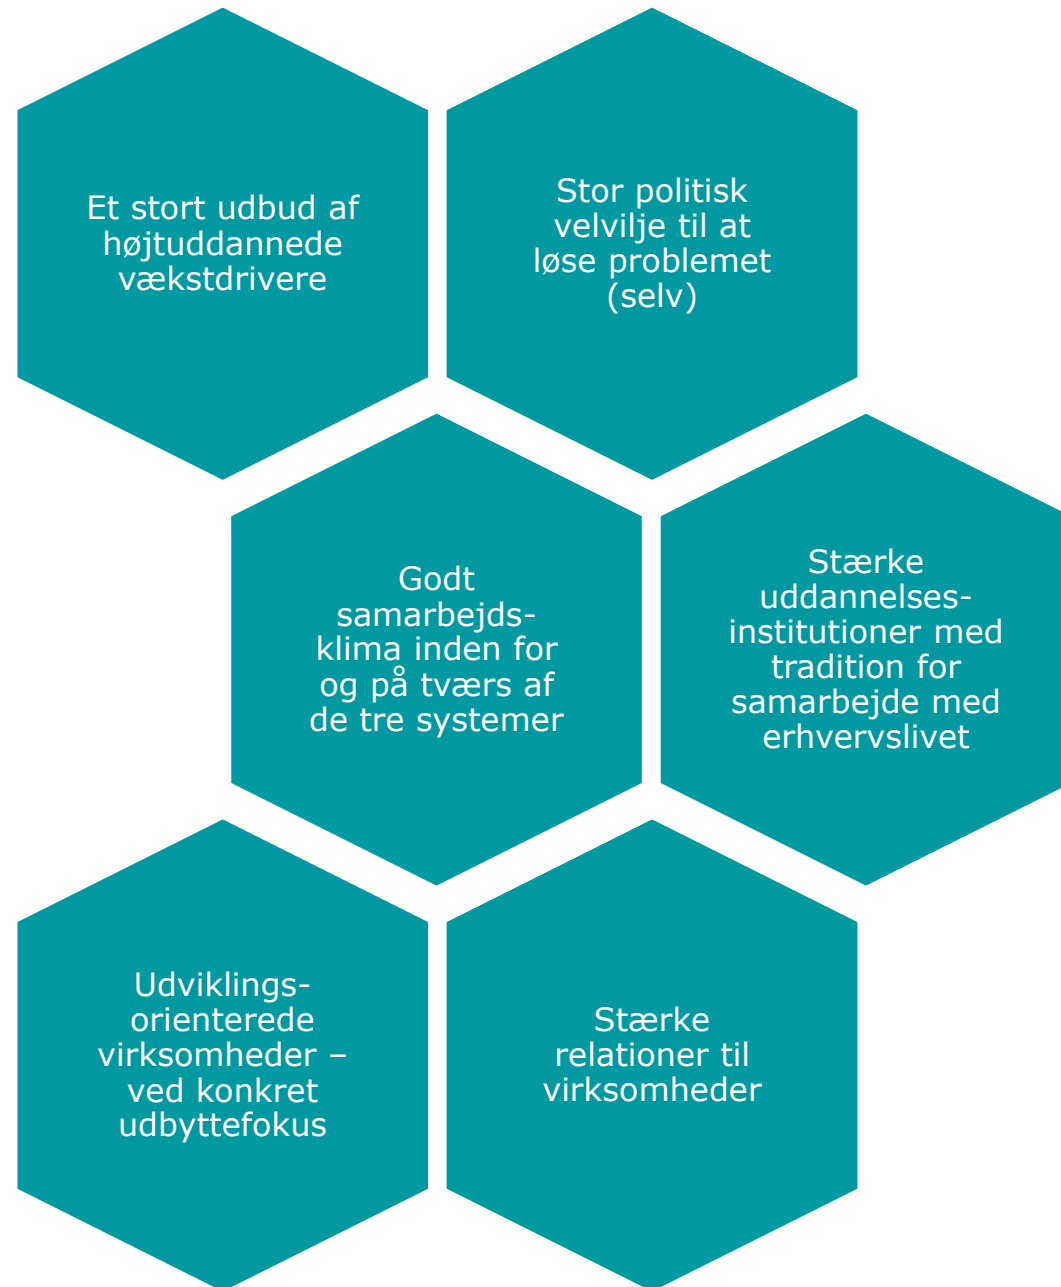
Et stort udbud af højtuddannede vækstdrivere

Stor politisk velvilje til at løse problemet (selv)

Godt samarbejds-klima inden for og på tværs af de tre systemer

Stærke uddannelses-institutioner med tradition for samarbejde med erhvervslivet

Udviklings-orienterede virksomheder – ved konkret udbyttefokus

Stærke relationer til virksomheder